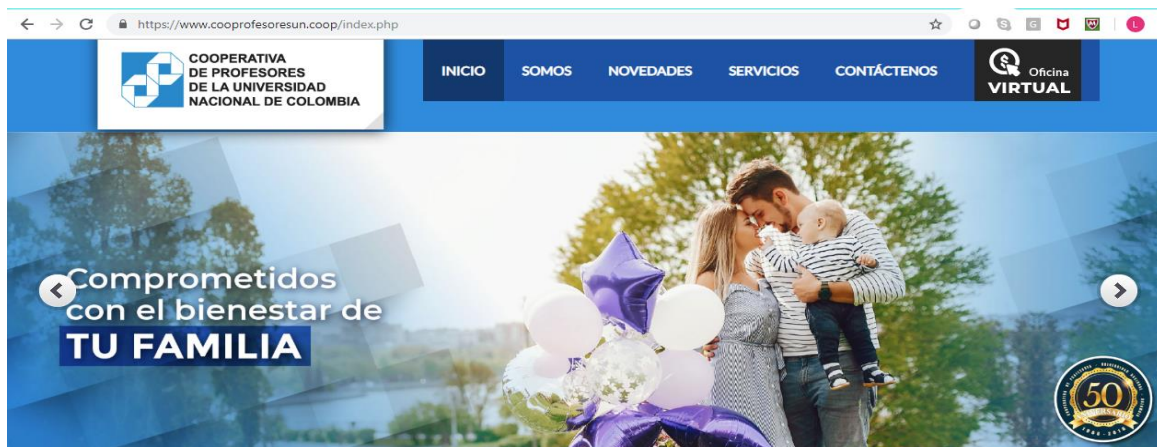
https://www.cooprofesoresun.coop/index.php

COOPERATIVA DE PROFESORES DE LA UNIVERSIDAD NACIONAL DE COLOMBIA

INICIO SOMOS NOVEDADES SERVICIOS CONTÁCTENOS

Oficina VIRTUAL

Comprometidos con el bienestar de TU FAMILIA

50 ANIVERSARIO